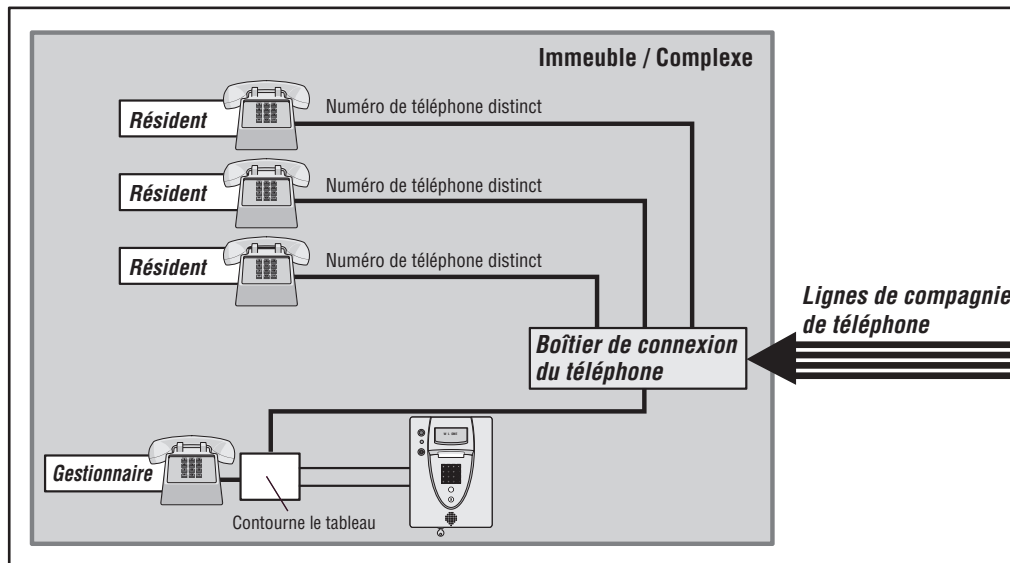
Immeuble / Complexe

Résident

Numéro de téléphone distinct

Résident

Numéro de téléphone distinct

Résident

Numéro de téléphone distinct

Lignes de compagnie de téléphone

Boîtier de connexion du téléphone

Gestionnaire

Contourne le tableau